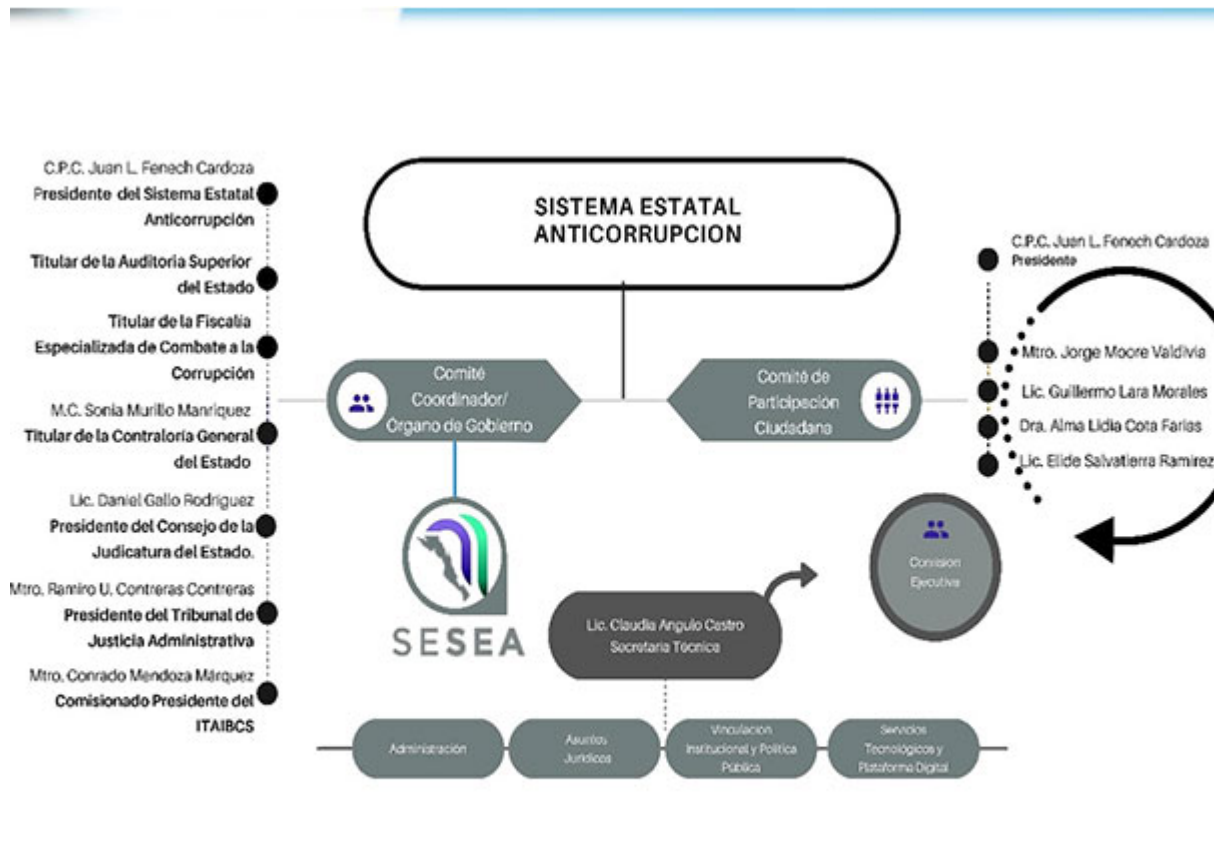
C.P.C. Juan L. Fenech Cardoza
Presidente del Sistema Estatal Anticorrupción

Titular de la Auditoria Superior del Estado

Titular de la Fiscalía Especializada de Combate a la Corrupción

M.C. Sonia Murillo Manriquez
Titular de la Contraloría General del Estado

Lic. Daniel Gallo Rodriguez
Presidente del Consejo de la Judicatura del Estado.

Mtro. Ramiro U. Contreras Contreras
Presidente del Tribunal de Justicia Administrativa

Mtro. Conrado Mendoza Márquez
Comisionado Presidente del ITAIBCS

SISTEMA ESTATAL ANTICORRUPCION

Comité Coordinador/ Órgano de Gobierno

Comité de Participación Ciudadana

C.P.C. Juan L. Fenech Cardoza
Presidente

Mtro. Jorge Moore Valdivia
Lic. Guillermo Lara Morales
Dra. Alma Lidia Cota Farias
Lic. Elide Salvatierra Ramirez

SESEA

Comisión Ejecutiva

Lic. Claudia Angulo Castro
Secretaria Técnica

Administración

Asuntos Jurídicos

Vinculación Institucional y Política Pública

Servicios Tecnológicos y Plataforma Digital